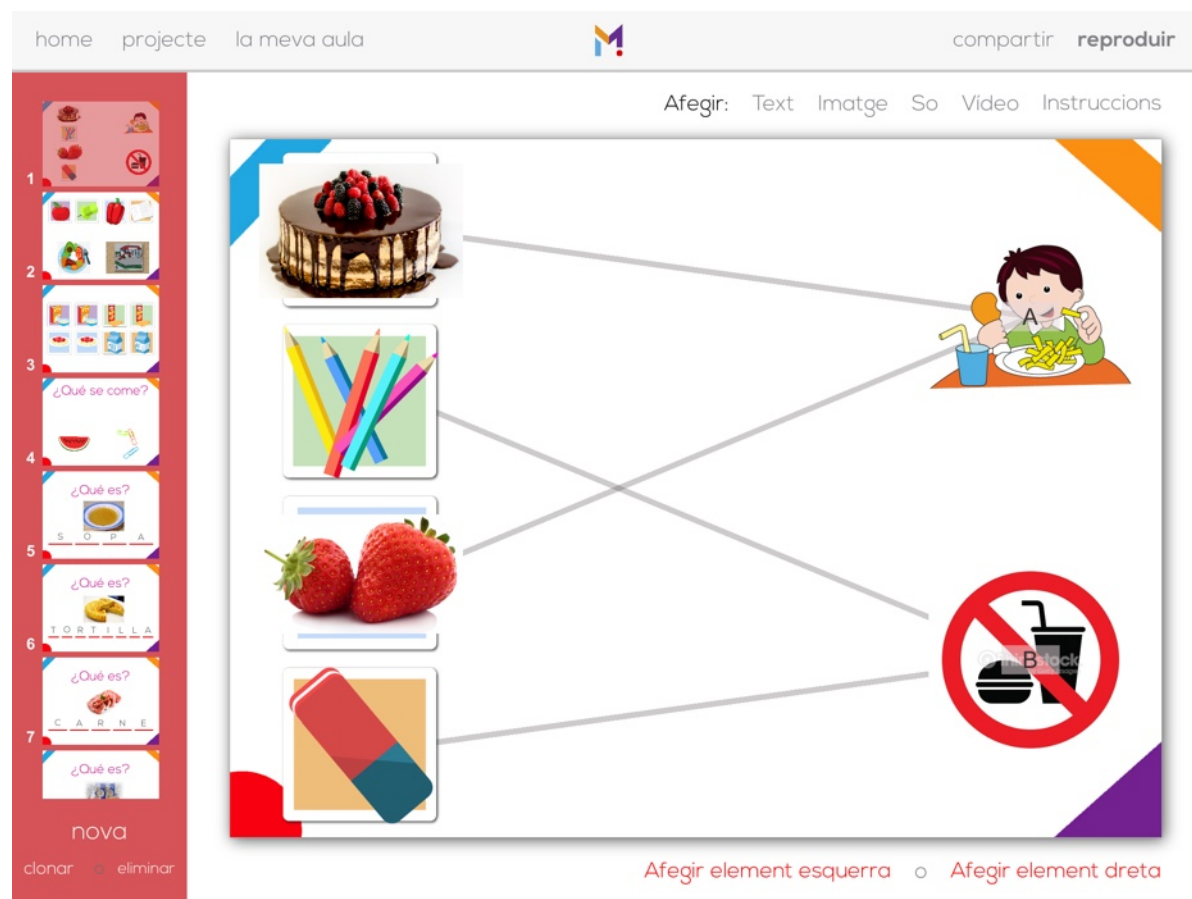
home projecte la meva aula

compartir **reproduir**

1

2

3

¿Qué se come?

4

¿Qué es?

S O P A

5

¿Qué es?

T O R T I L L A

6

¿Qué es?

C A R N E

7

¿Qué es?

nova

clonar o eliminar

Afegir: Text Imatge So Video Instruccions

A

B

Afegir element esquerra o Afegir element dreta